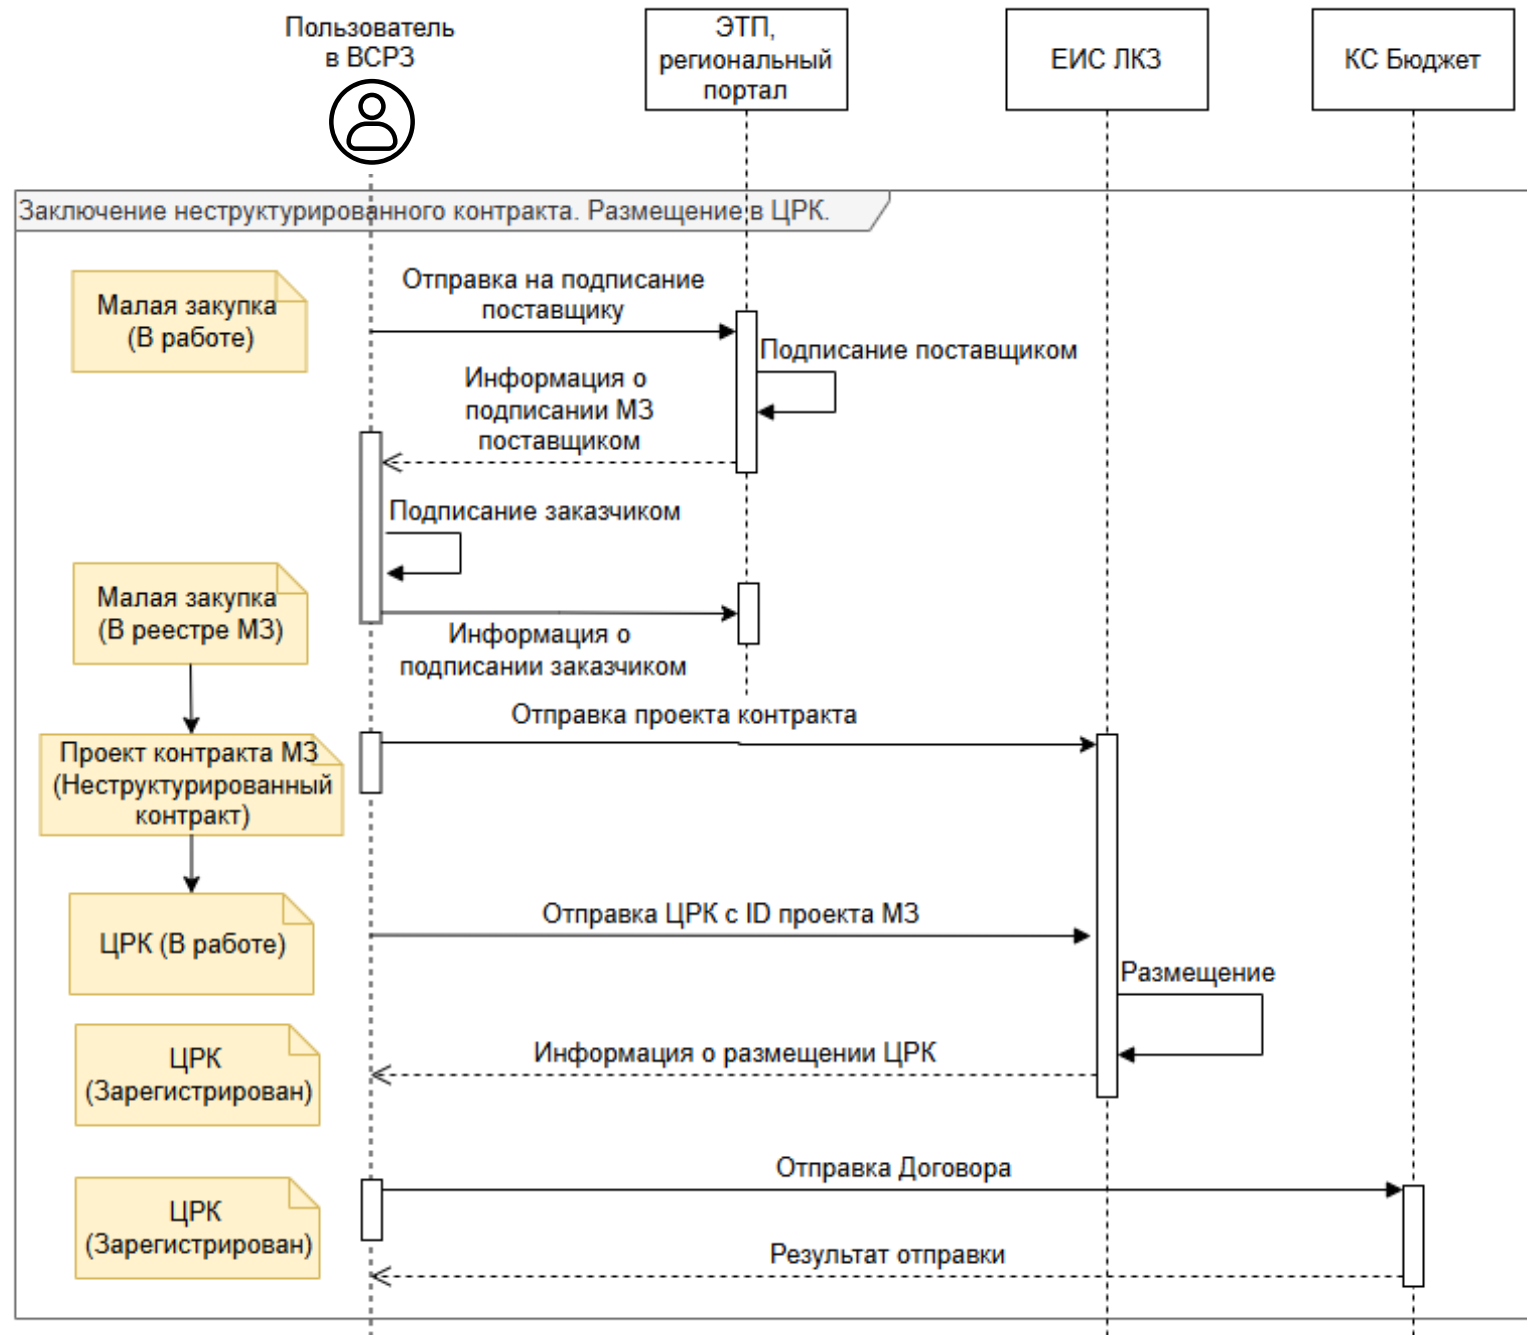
Пользователь в ВСРЗ

ЭТП, региональный портал

ЕИС ЛКЗ

КС Бюджет

Заключение неструктурированного контракта. Размещение в ЦРК.

Малая закупка (В работе)

Отправка на подписание поставщику

Подписание поставщиком

Информация о подписании МЗ поставщиком

Подписание заказчиком

Малая закупка (В реестре МЗ)

Информация о подписании заказчиком

Отправка проекта контракта

Проект контракта МЗ (Неструктурированный контракт)

ЦРК (В работе)

Отправка ЦРК с ID проекта МЗ

Размещение

ЦРК (Зарегистрирован)

Информация о размещении ЦРК

Отправка Договора

ЦРК (Зарегистрирован)

Результат отправки